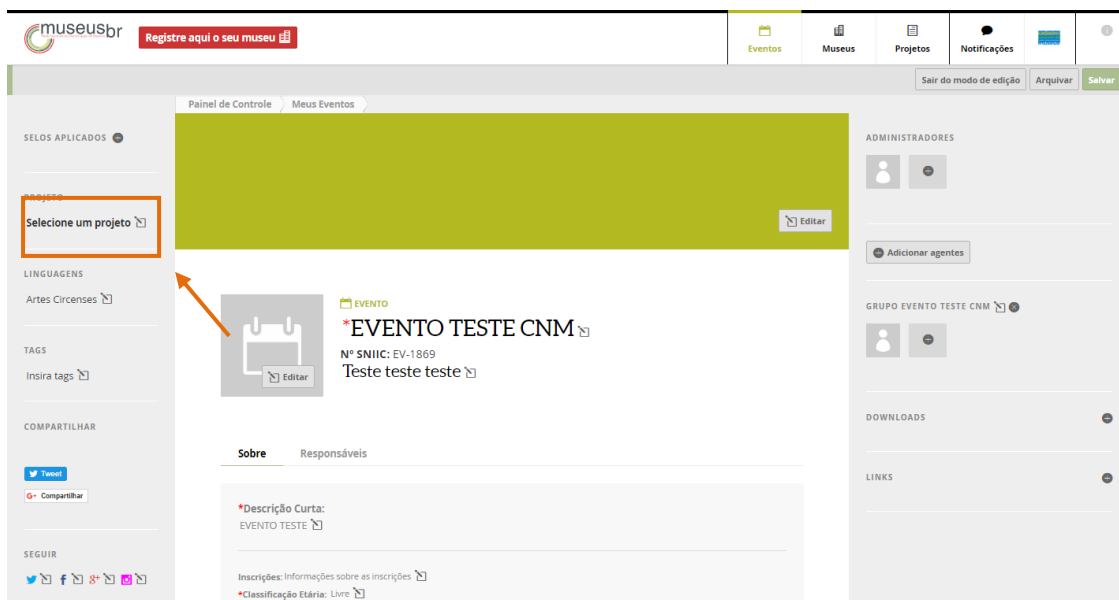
museusbr

Registre aqui o seu museu

Eventos
Museus
Projetos
Notificações

Sair do modo de edição
Arquivar
Salvar

Painel de Controle
Meus Eventos

SELOS APLICADOS

PROJETO
Selecione um projeto

LINGUAGENS
Artes Circenses

TAGS
Insira tags

COMPARTILHAR

Tweet
Compartilhar

SEGUIR

Editar

Editar

EVENTO
*EVENTO TESTE CNM
Nº SNIIC: EV-1869
Teste teste teste

Sobre
Responsáveis

*Descrição Curta:
EVENTO TESTE

Inscrições: Informações sobre as inscrições
*Classificação Etária: Livre

ADMINISTRADORES

Adicionar agentes

GRUPO EVENTO TESTE CNM

DOWNLOADS

LINKS